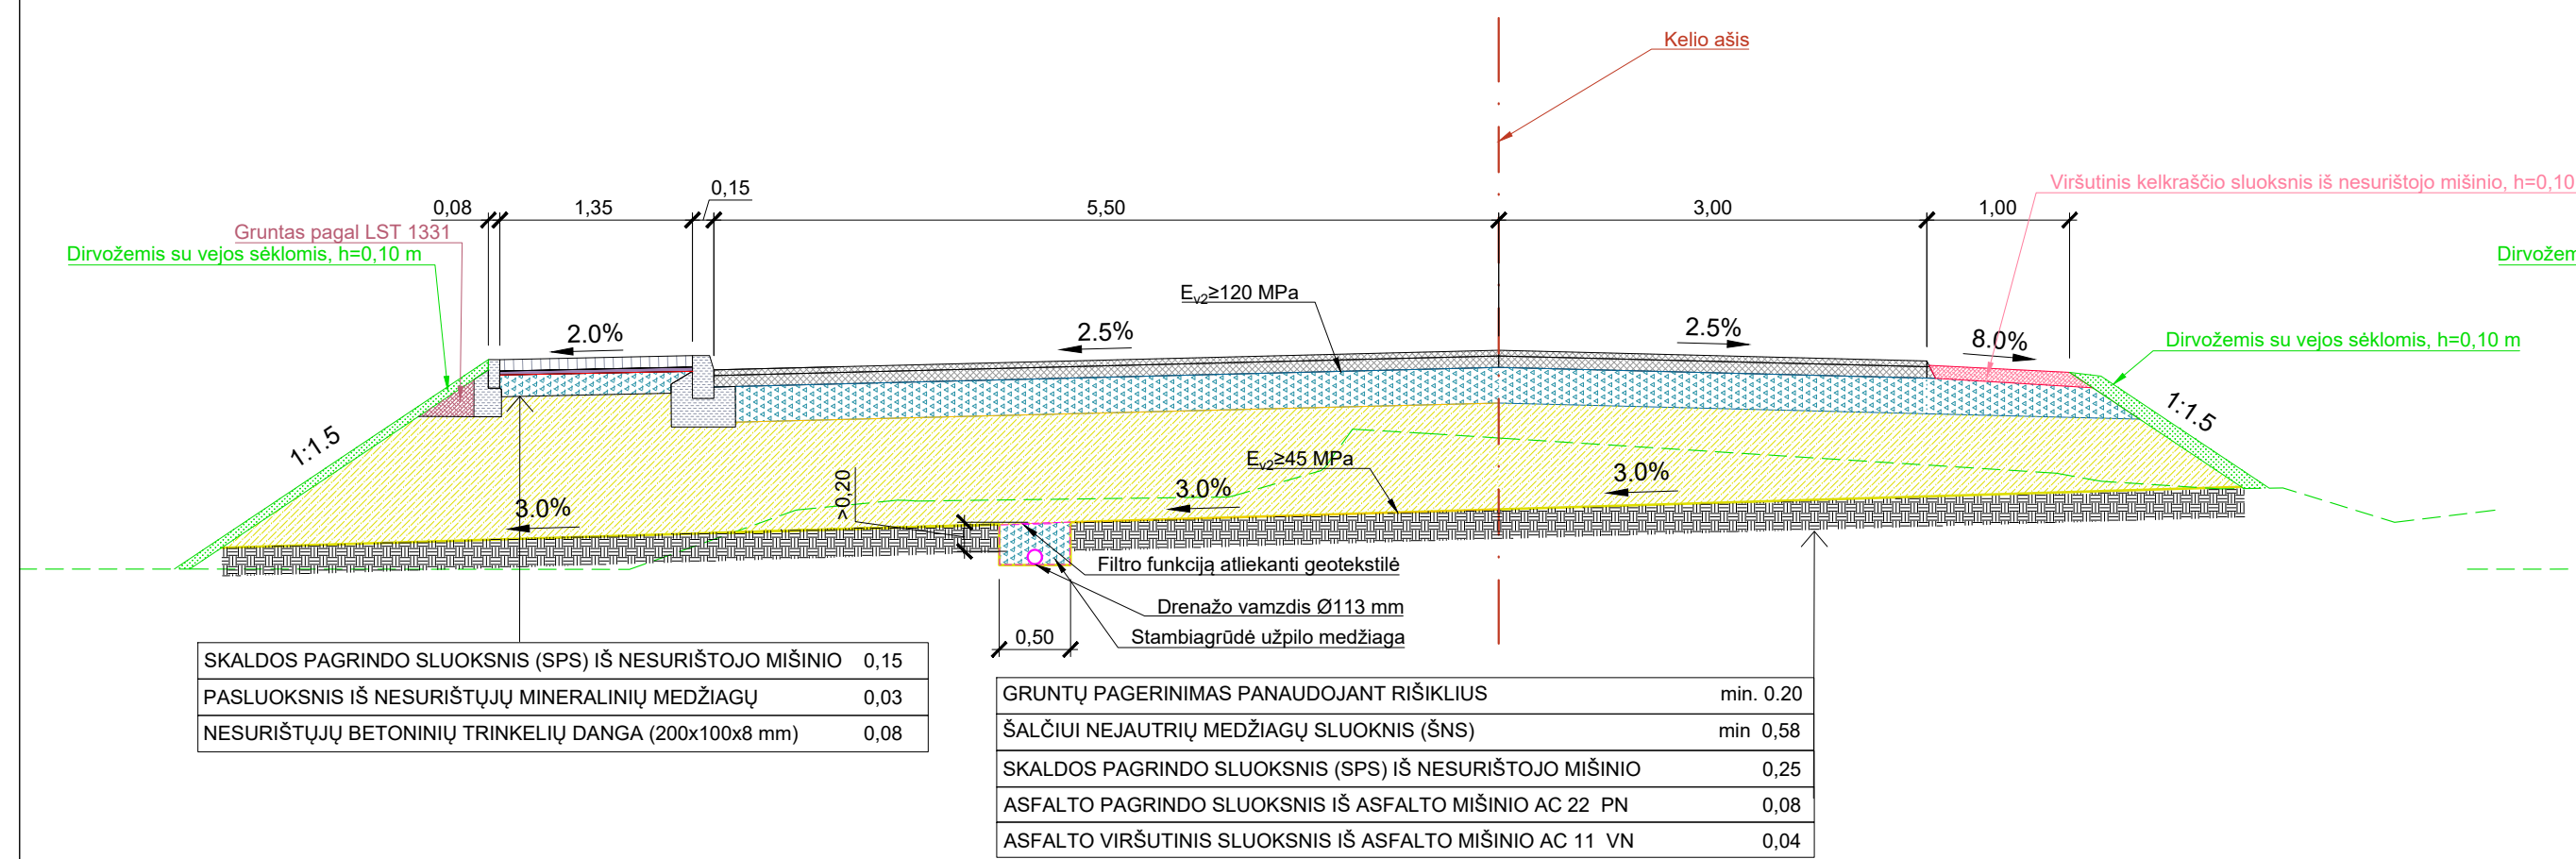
Kelio ašis

Viršutinis kelkraščio sluoksnis iš nesurištojo mišinio, h=0,10

0,15

0,08 1,35 5,50 3,00 1,00

Gruntas pagal LST 1331

Dirvožemis su vejos sėklomis, h=0,10 m

Dirvožem

$E_{v2}$≥120 MPa

2.0%

2.5%

2.5%

8.0%

Dirvožemis su vejos sėklomis, h=0,10 m

1:1.5

1:1.5

$E_{v2}$≥45 MPa

3.0%

3.0%

>0,20

3.0%

Filtro funkciją atliekanti geotekstilė

Drenažo vamzdis Ø113 mm

0,50

Stambiagrūdė užpilo medžiaga

| SKALDOS PAGRINDO SLUOKSNIS (SPS) IŠ NESURIŠTOJO MIŠINIO | 0,15 |
|---|---|
| PASLUOKSNIS IŠ NESURIŠTŲJŲ MINERALINIŲ MEDŽIAGŲ | 0,03 |
| NESURIŠTŲJŲ BETONINIŲ TRINKELIŲ DANGA (200x100x8 mm) | 0,08 |

| GRUNTŲ PAGERINIMAS PANAUDOJANT RIŠIKLIUS | min. 0.20 |
|---|---|
| ŠALČIUI NEJAUTRIŲ MEDŽIAGŲ SLUOKNIS (ŠNS) | min 0,58 |
| SKALDOS PAGRINDO SLUOKSNIS (SPS) IŠ NESURIŠTOJO MIŠINIO | 0,25 |
| ASFALTO PAGRINDO SLUOKSNIS IŠ ASFALTO MIŠINIO AC 22 PN | 0,08 |
| ASFALTO VIRŠUTINIS SLUOKSNIS IŠ ASFALTO MIŠINIO AC 11 VN | 0,04 |